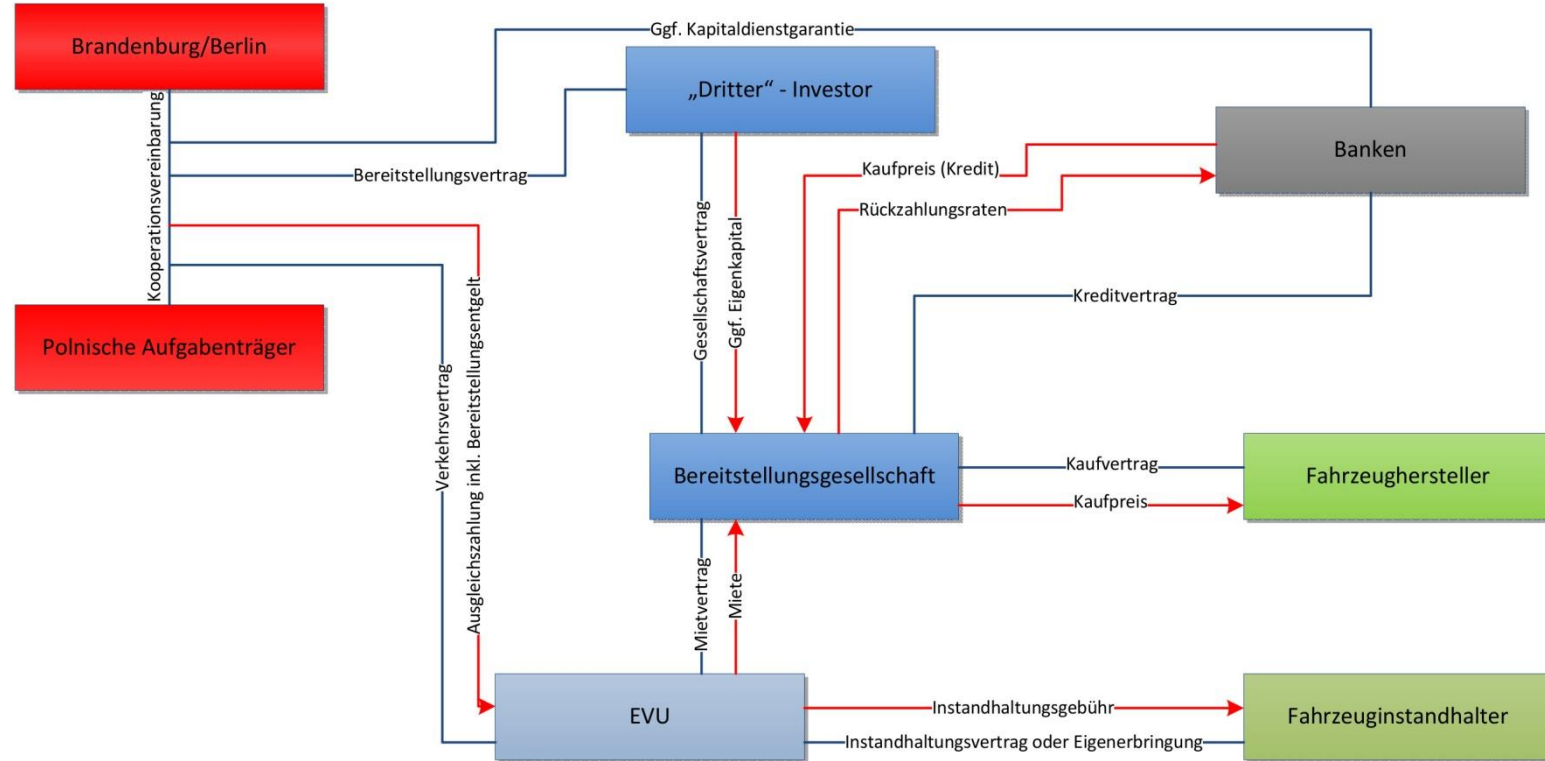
Brandenburg/Berlin

Ggf. Kapitaldienstgarantie

„Dritter“ - Investor

Banken

Kooperationsvereinbarung

Bereitstellungsvertrag

Kaufpreis (Kredit)

Rückzahlungsraten

Gesellschaftsvertrag

Ggf. Eigenkapital

Kreditvertrag

Polnische Aufgabenträger

Verkehrsvertrag

Ausgleichszahlung inkl. Bereitstellungsentgelt

Bereitstellungsgesellschaft

Kaufvertrag

Kaufpreis

Fahrzeughersteller

Mietvertrag

Miete

EVU

Instandhaltungsgebühr

Instandhaltungsvertrag oder Eigenerbringung

Fahrzeuginstandhalter